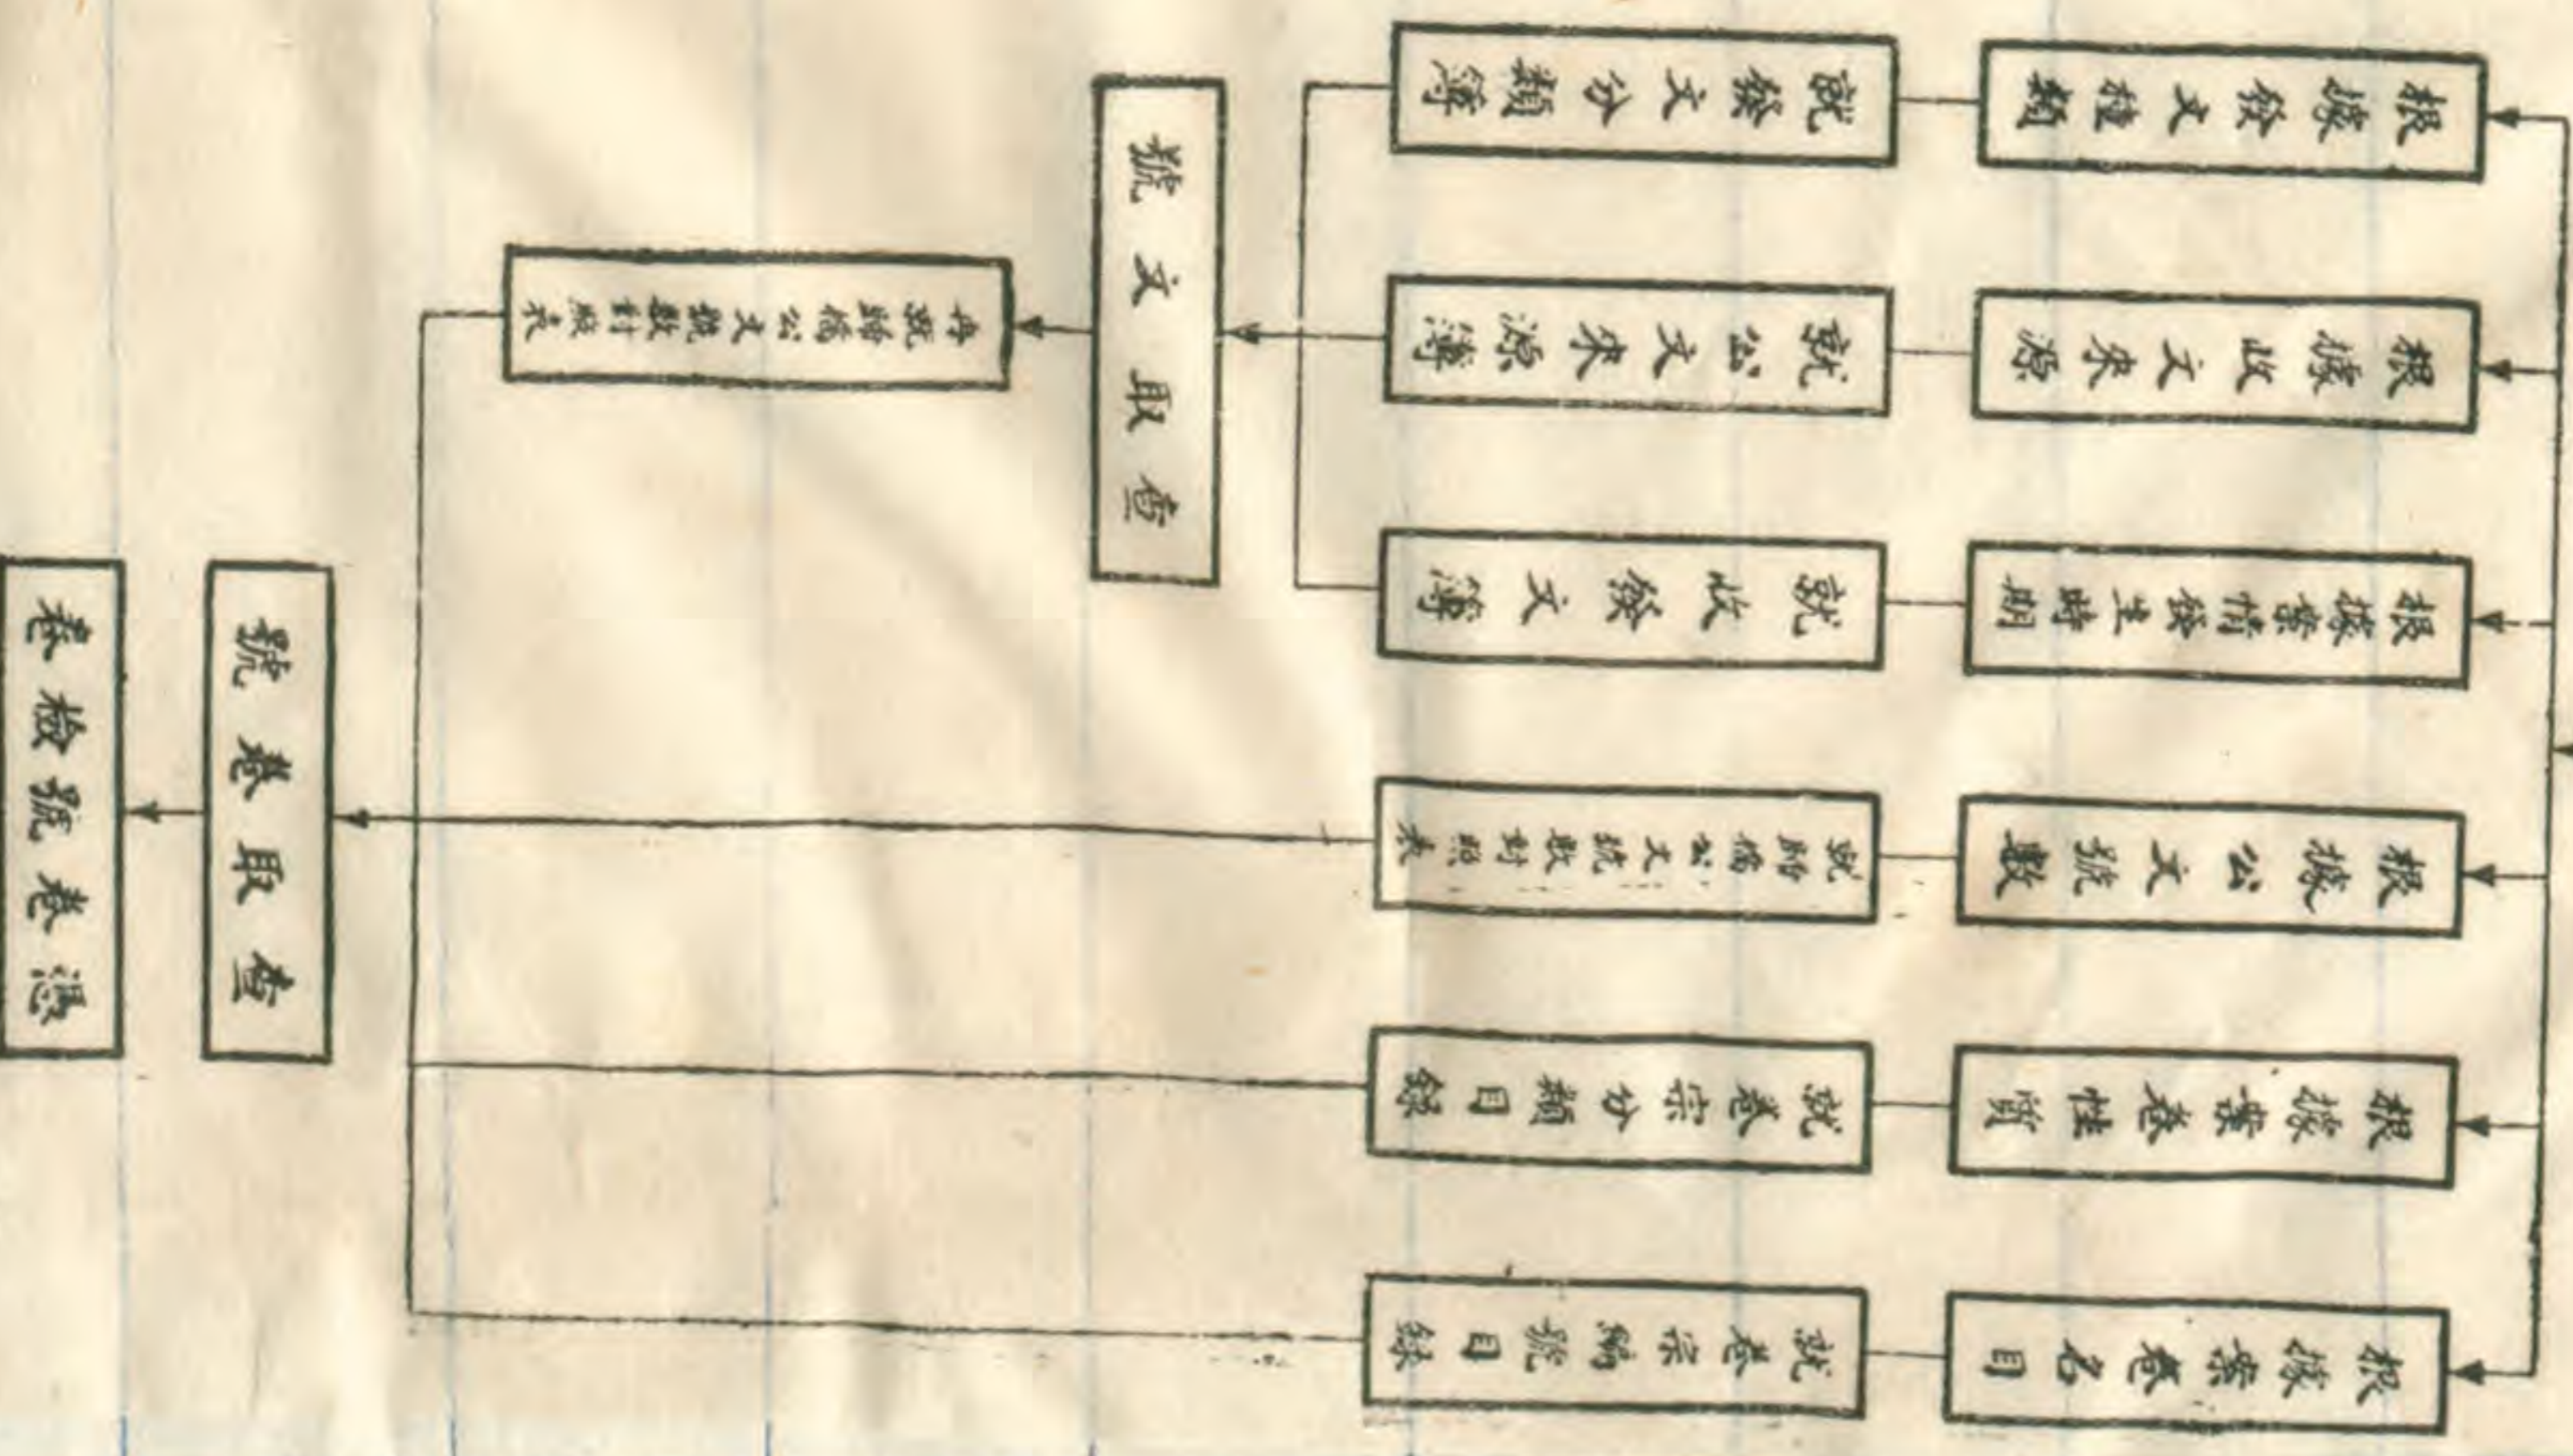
根據發文種類

根據收文來源

根據案情發生時期

根據公文號數

根據案卷性質

根據案卷名目

就發文分類簿

就公文來源簿

就收發文簿

就所備公文號數對照表

就卷宗分類目錄

就卷宗編號目錄

號文取查

再就所備公文號數對照表

號卷取查

卷檢號卷憑